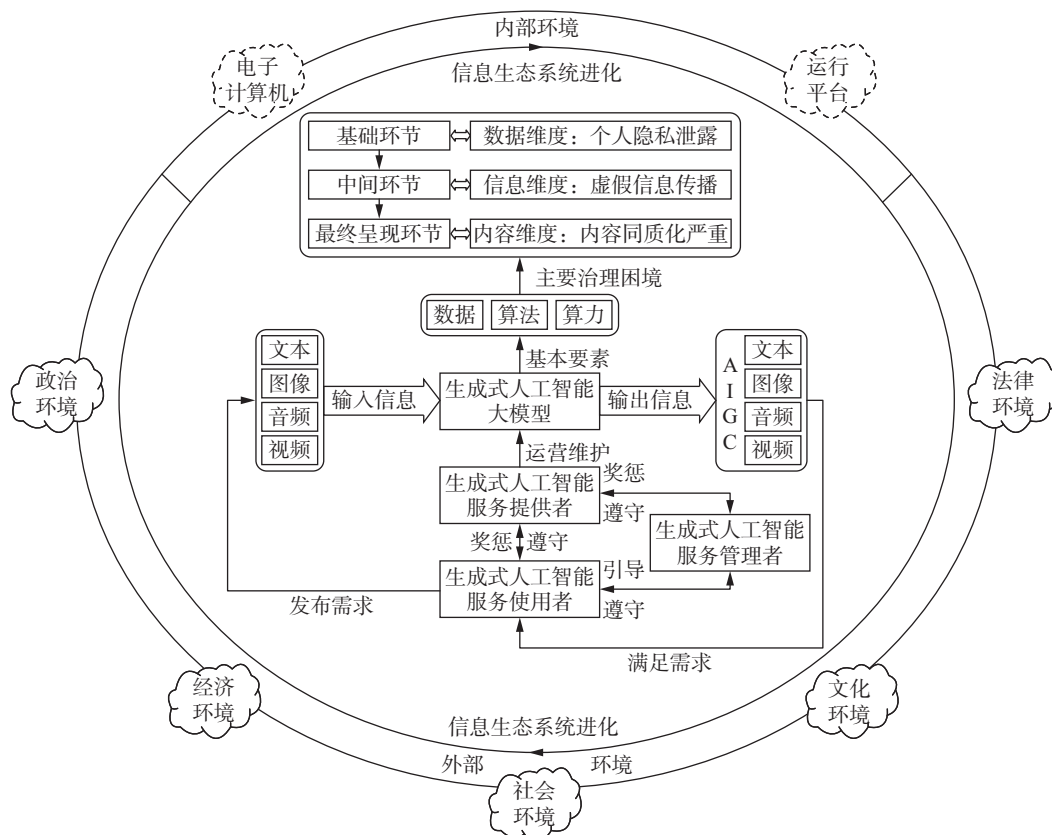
内部环境

电子计算机

信息生态系统进化

运行平台

基础环节 ⇔ 数据维度：个人隐私泄露

中间环节 ⇔ 信息维度：虚假信息传播

最终呈现环节 ⇔ 内容维度：内容同质化严重

主要治理困境

数据 算法 算力

基本要素

政治环境

文本
图像
音频
视频

输入信息

生成式人工智能大模型

输出信息

AIGC

文本
图像
音频
视频

法律环境

运营维护

生成式人工智能服务提供者

奖惩

遵守

生成式人工智能服务管理者

奖惩 遵守

生成式人工智能服务使用者

引导

遵守

发布需求

满足需求

经济环境

文化环境

信息生态系统进化

外部 环境

社会环境